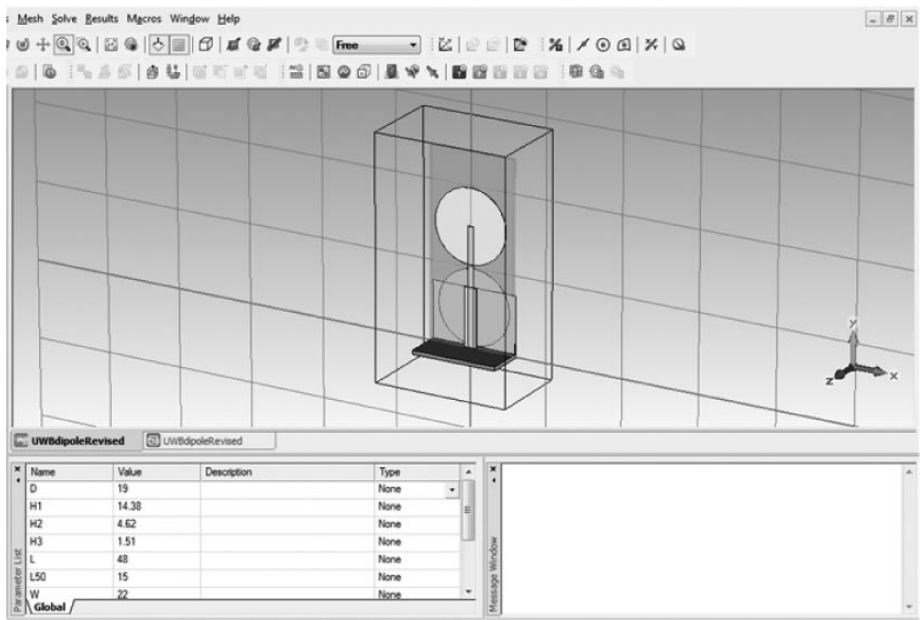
Mesh Solve Results Macros Window Help

Free

UWBdipoleRevised UWBdipoleRevised

| Name | Value | Description | Type |
|---|---|---|---|
| D | 19 | | None |
| H1 | 14.38 | | None |
| H2 | 4.62 | | None |
| H3 | 1.51 | | None |
| L | 48 | | None |
| L50 | 15 | | None |
| W | 22 | | None |

Parameter List
Global
Message Window